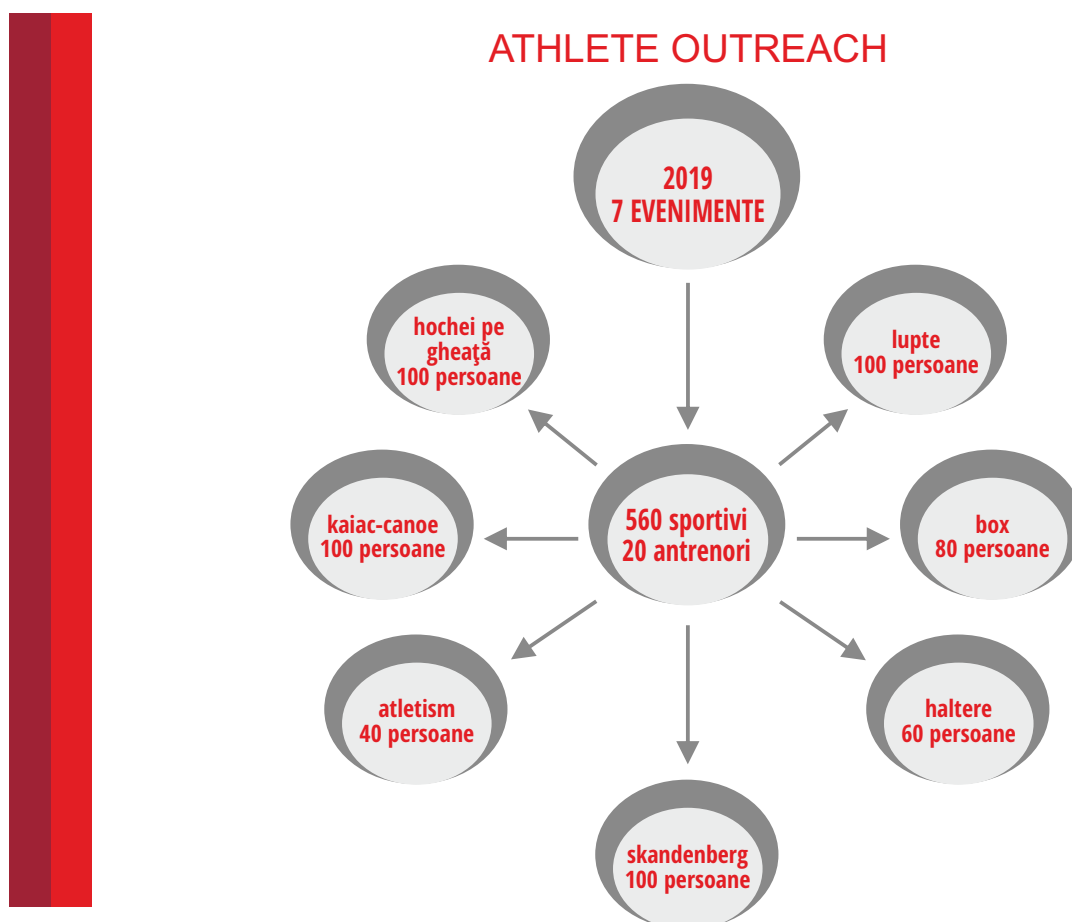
ATHLETE OUTREACH

2019
7 EVENIMENTE

hochei pe gheaţă
100 persoane

lupte
100 persoane

kaiac-canoe
100 persoane

560 sportivi
20 antrenori

box
80 persoane

atletism
40 persoane

haltere
60 persoane

skandenberg
100 persoane